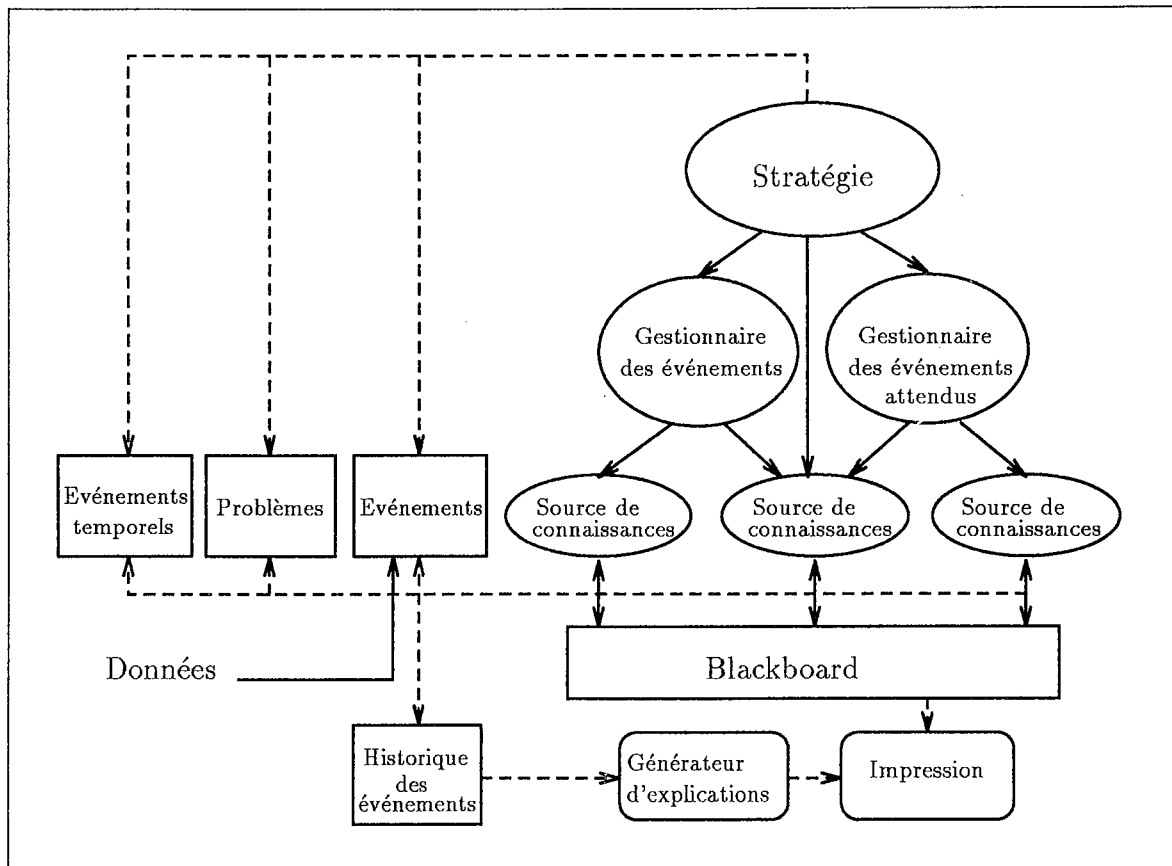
Stratégie

Gestionnaire des événements

Gestionnaire des événements attendus

Evénements temporels

Problèmes

Evénements

Source de connaissances

Source de connaissances

Source de connaissances

Données

Blackboard

Historique des événements

Générateur d'explications

Impression